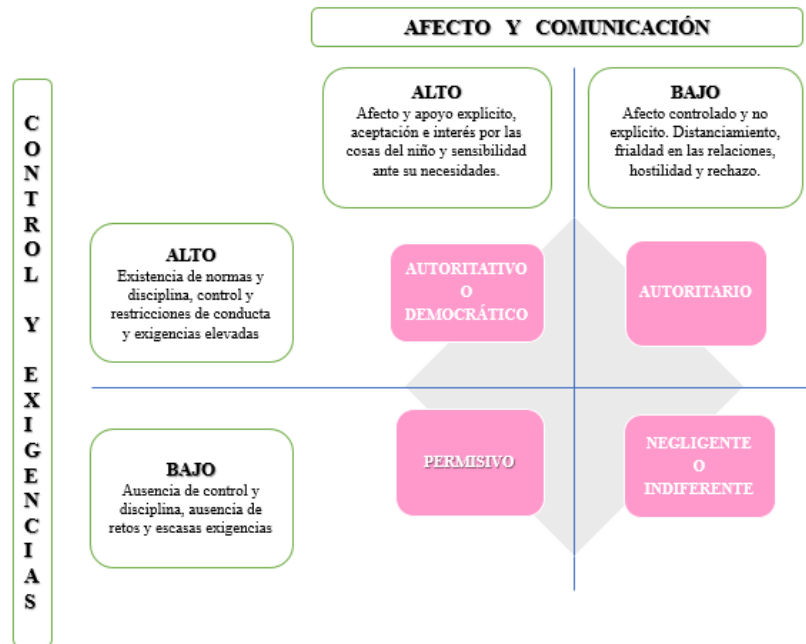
AFECTO Y COMUNICACIÓN

CONTROL Y EXIGENCIAS

ALTO
Afecto y apoyo explícito, aceptación e interés por las cosas del niño y sensibilidad ante su necesidades.

BAJO
Afecto controlado y no explícito. Distanciamiento, frialdad en las relaciones, hostilidad y rechazo.

ALTO
Existencia de normas y disciplina, control y restricciones de conducta y exigencias elevadas

AUTORITATIVO O DEMOCRÁTICO

AUTORITARIO

BAJO
Ausencia de control y disciplina, ausencia de retos y escasas exigencias

PERMISIVO

NEGLIGENTE O INDIFERENTE